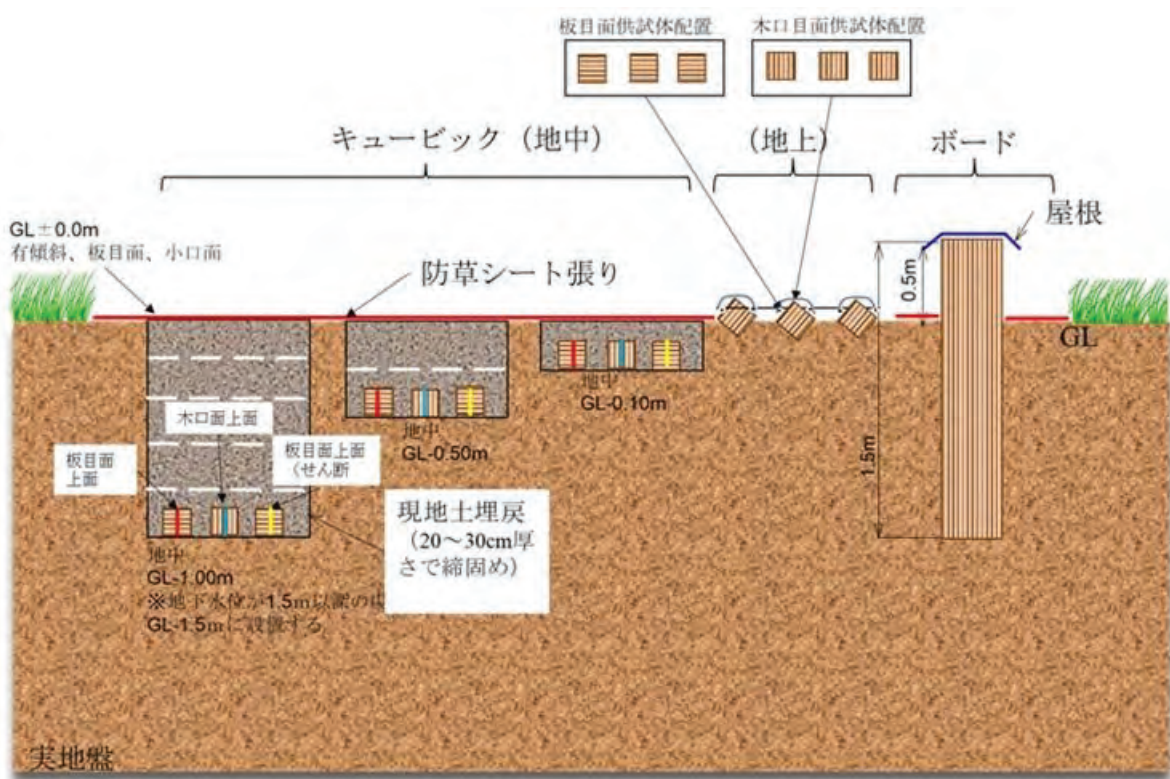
板目面供試体配置

木口目面供試体配置

キュービック（地中）

（地上）

ボード

GL ± 0.0m
有傾斜、板目面、小口面

防草シート張り

屋根

0.5m

GL

地中
GL-0.10m

木口面上面

板目面上面（せん断

板目面上面

地中
GL-0.50m

1.5m

現地土埋戻（20～30cm厚さで締固め）

地中
GL-1.00m
※地下水位が1.5m以深の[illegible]
GL-1.5mに設置する

実地盤